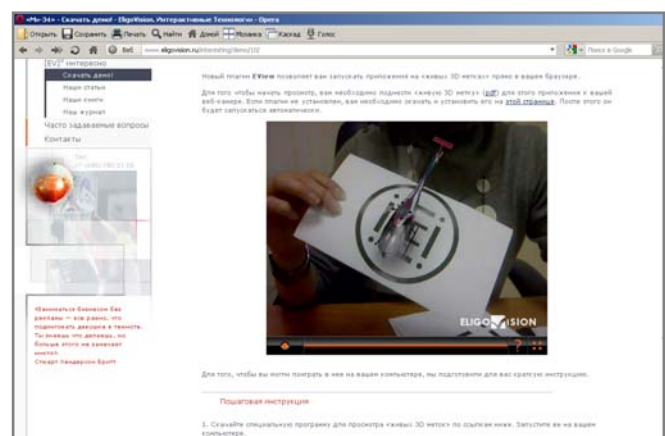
«Ми-34» - Скачать демо! - EligoVision. Интерактивные Технологии - Opera

Открыть Сохранить Печать Найти Домой Мозаика Каскад Голос

Веб www.eligovision.ru/interesting/demo/10/

Поиск в Google

EVi³ интересно

Скачать демо!

Наши статьи

Наши книги

Наш журнал

Часто задаваемые вопросы

Контакты

Тел: +7 (495) 780-51-56

«Заниматься бизнесом без рекламы — все равно, что подмигивать девушке в темноте. Ты знаешь что делаешь, но больше этого не замечает никто».
Стюарт Хендерсон Бритт

Новый плагин EView позволяет вам запускать приложения на «живых 3D метках» прямо в вашем браузере.

Для того чтобы начать просмотр, вам необходимо подмести «живую 3D метку» (pdf) для этого приложения к вашей веб-камере. Если плагин не установлен, вам необходимо скачать и установить его на этой странице. После этого он будет запускаться автоматически.

ELIGOVISION

Для того, чтобы вы могли поиграть в нее на вашем компьютере, мы подготовили для вас краткую инструкцию.

Пошаговая инструкция

1. Скачайте специальную программу для просмотра «живых 3D меток» по ссылкам ниже. Запустите ее на вашем компьютере.